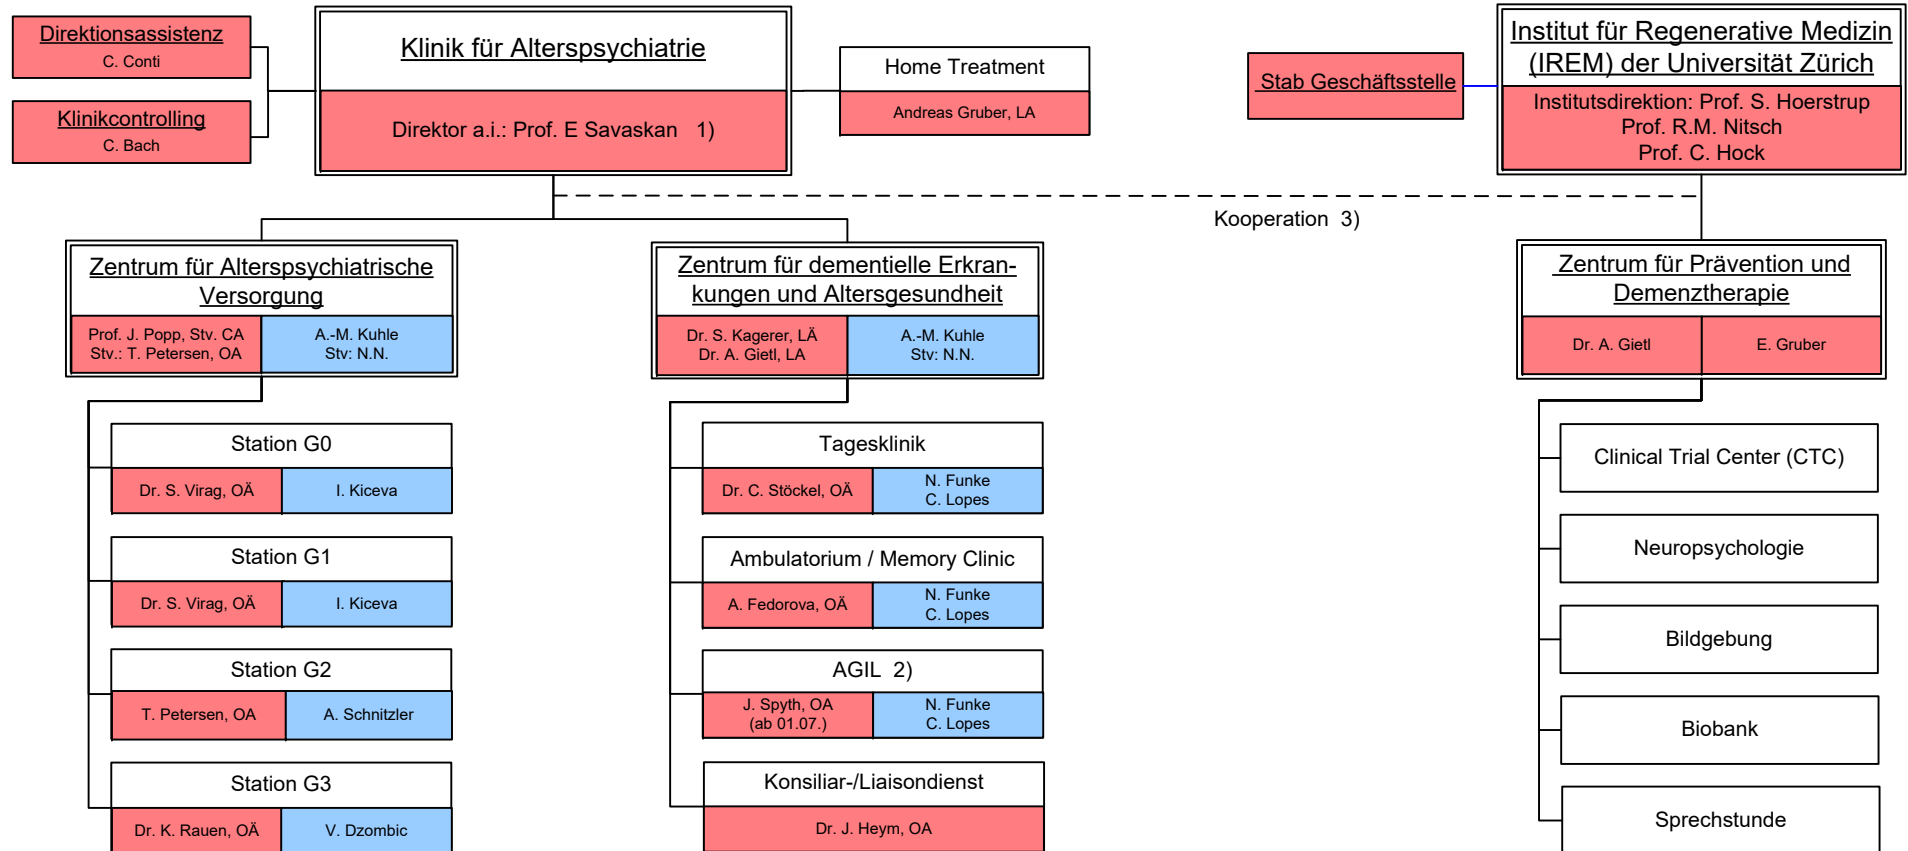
Direktionsassistenz
C. Conti

Klinikcontrolling
C. Bach

Klinik für Alterspsychiatrie
Direktor a.i.: Prof. E Savaskan 1)

Home Treatment
Andreas Gruber, LA

Stab Geschäftsstelle

Institut für Regenerative Medizin (IREM) der Universität Zürich
Institutsdirektion: Prof. S. Hoerstrup
Prof. R.M. Nitsch
Prof. C. Hock

Kooperation 3)

Zentrum für Alterspsychiatrische Versorgung
Prof. J. Popp, Stv. CA
Stv.: T. Petersen, OA
A.-M. Kuhle
Stv: N.N.

Station G0
Dr. S. Virag, OÄ
I. Kiceva

Station G1
Dr. S. Virag, OÄ
I. Kiceva

Station G2
T. Petersen, OA
A. Schnitzler

Station G3
Dr. K. Rauen, OÄ
V. Dzombic

Zentrum für dementielle Erkrankungen und Altersgesundheit
Dr. S. Kagerer, LÄ
Dr. A. Gietl, LA
A.-M. Kuhle
Stv: N.N.

Tagesklinik
Dr. C. Stöckel, OÄ
N. Funke
C. Lopes

Ambulatorium / Memory Clinic
A. Fedorova, OÄ
N. Funke
C. Lopes

AGIL 2)
J. Spyth, OA
(ab 01.07.)
N. Funke
C. Lopes

Konsiliar-/Liaisondienst
Dr. J. Heym, OA

Zentrum für Prävention und Demenztherapie
Dr. A. Gietl
E. Gruber

Clinical Trial Center (CTC)

Neuropsychologie

Bildgebung

Biobank

Sprechstunde